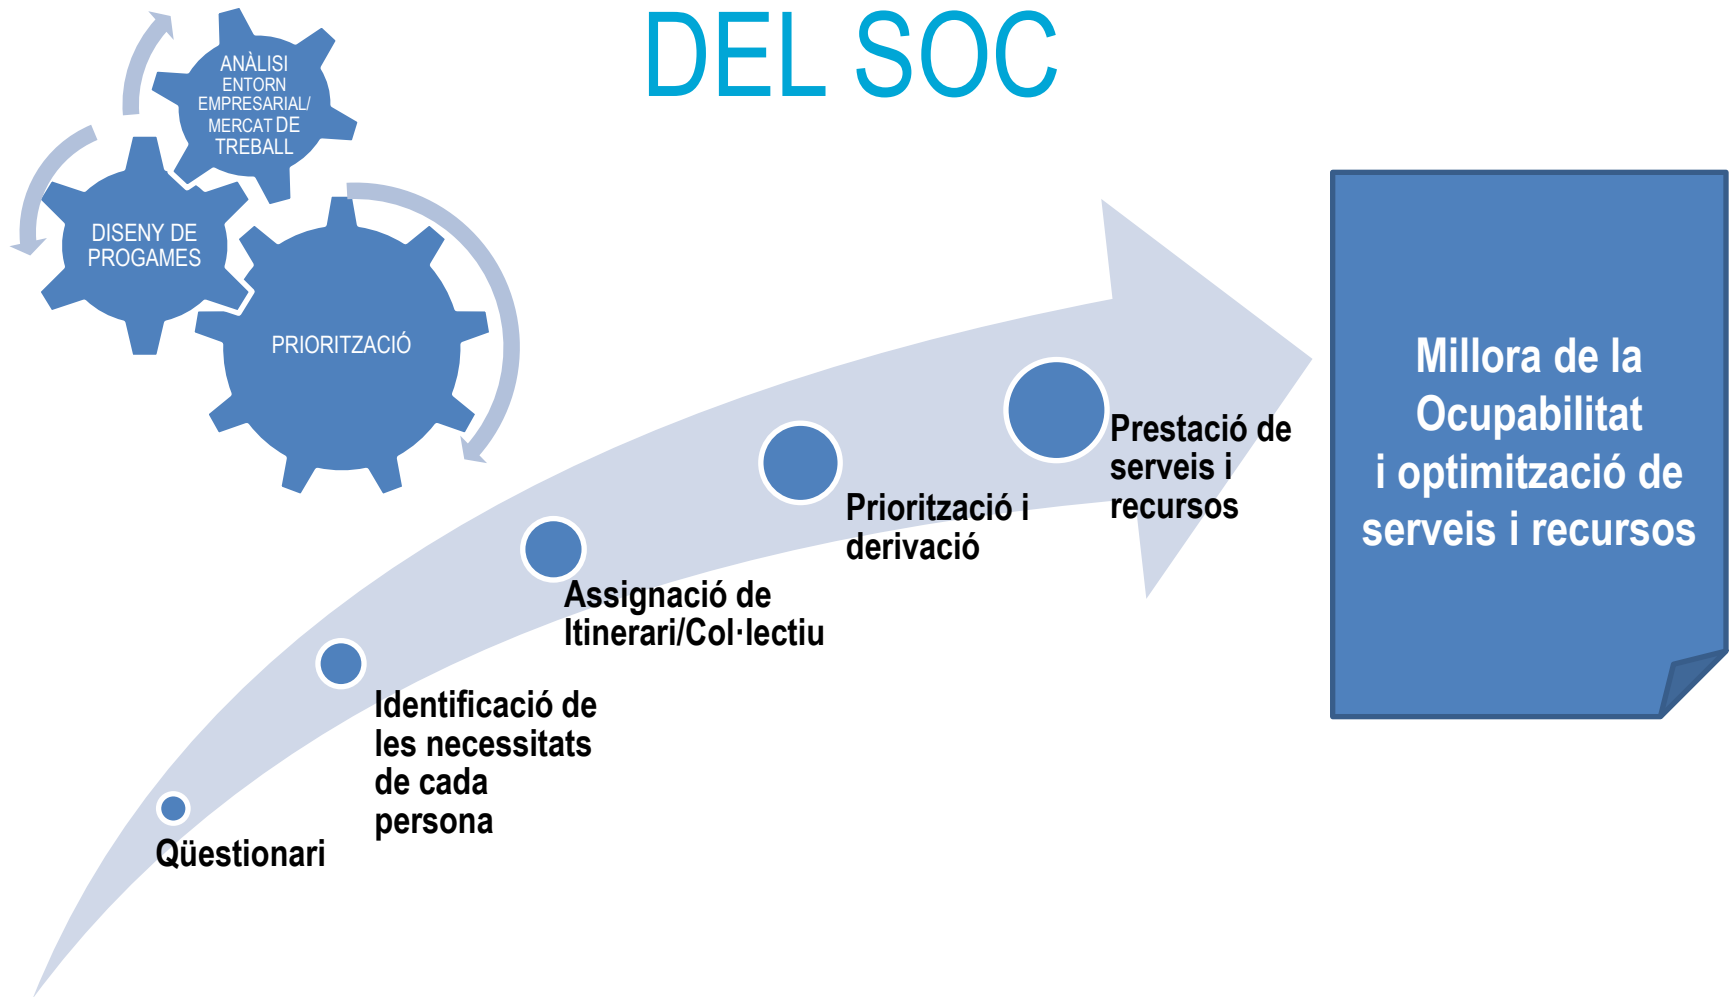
DEL SOC

ANÀLISI ENTORN EMPRESARIAL/ MERCAT DE TREBALL

DISENY DE PROGAMES

PRIORITZACIÓ

Qüestionari

Identificació de les necessitats de cada persona

Assignació de Itinerari/Col·lectiu

Priorització i derivació

Prestació de serveis i recursos

Millora de la Ocupabilitat i optimització de serveis i recursos